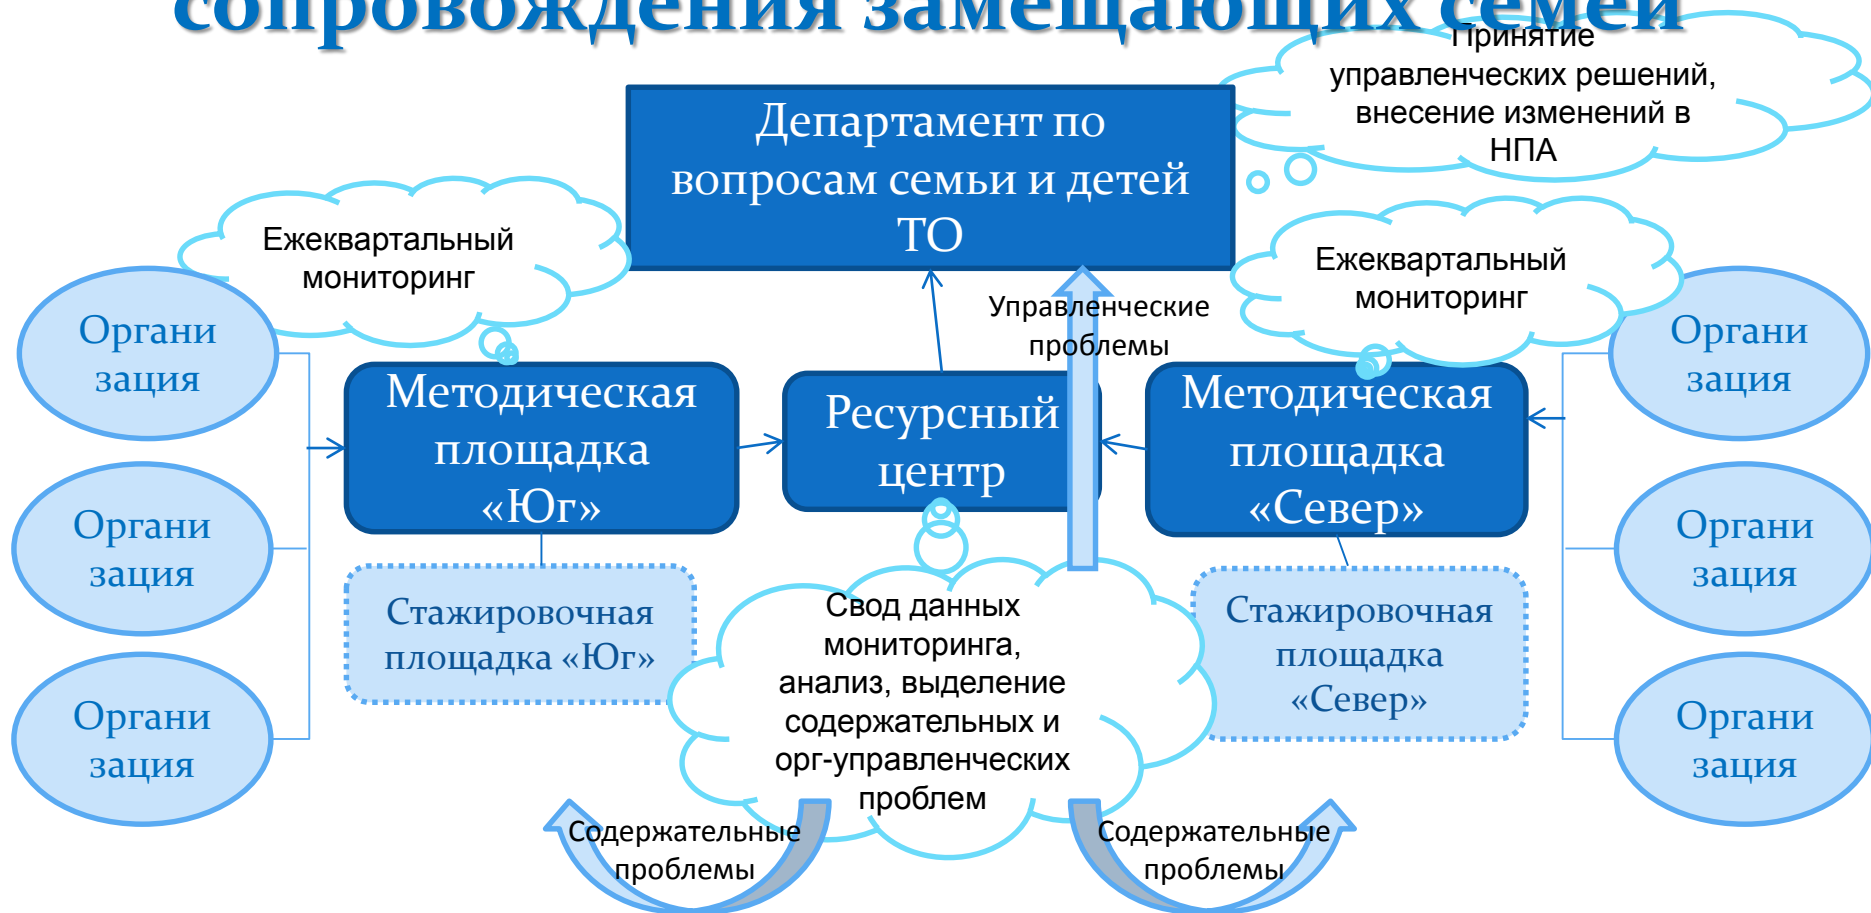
сопровождения замещающих семей

Принятие управленческих решений, внесение изменений в НПА

Департамент по вопросам семьи и детей ТО

Ежеквартальный мониторинг

Ежеквартальный мониторинг

Управленческие проблемы

Органи зация

Органи зация

Органи зация

Методическая площадка «Юг»

Ресурсный центр

Методическая площадка «Север»

Органи зация

Органи зация

Органи зация

Стажировочная площадка «Юг»

Стажировочная площадка «Север»

Свод данных мониторинга, анализ, выделение содержательных и орг-управленческих проблем

Содержательные проблемы

Содержательные проблемы